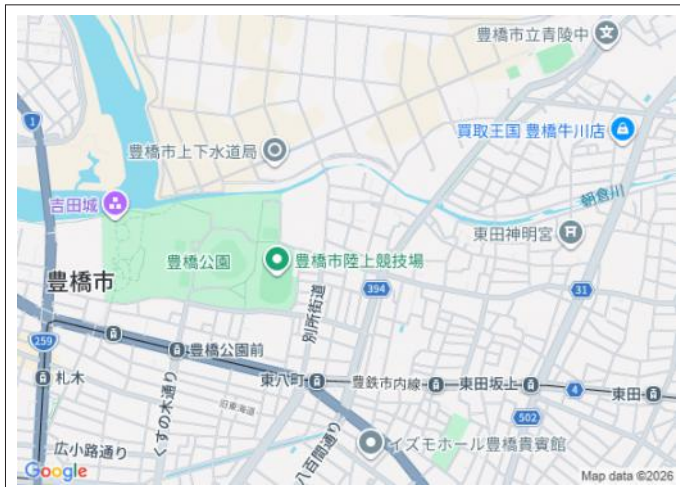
豊橋市立青陵中
1
買取王国 豊橋牛川店
豊橋市上下水道局
朝倉川
吉田城
東田神明宮
豊橋公園
豊橋市陸上競技場
豊橋市
別所街道
394
31
259
豊橋公園前
札木
東八町
豊鉄市内線
東田坂上
4
東田
くすの木通り
502
広小路通り
八百屋通り
イズモホール豊橋貴賓館
Google
Map data ©2026